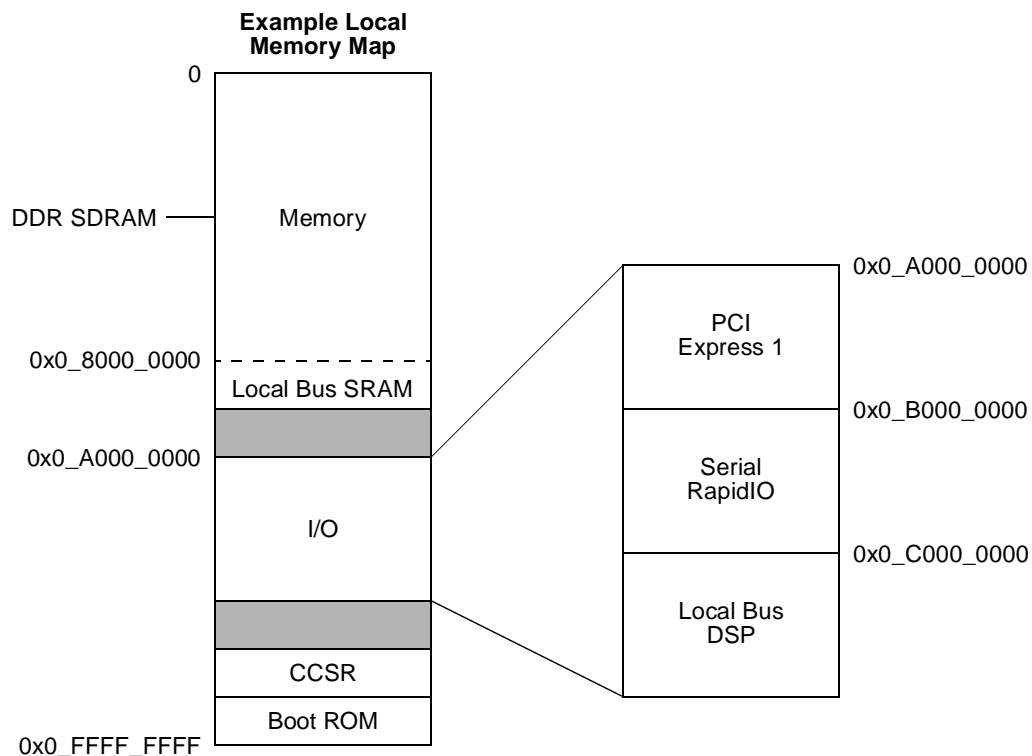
Example Local Memory Map

0

DDR SDRAM

Memory

0x0_8000_0000

Local Bus SRAM

0x0_A000_0000

I/O

CCSR

Boot ROM

0x0_FFFF_FFFF

0x0_A000_0000

PCI Express 1

0x0_B000_0000

Serial RapidIO

0x0_C000_0000

Local Bus DSP